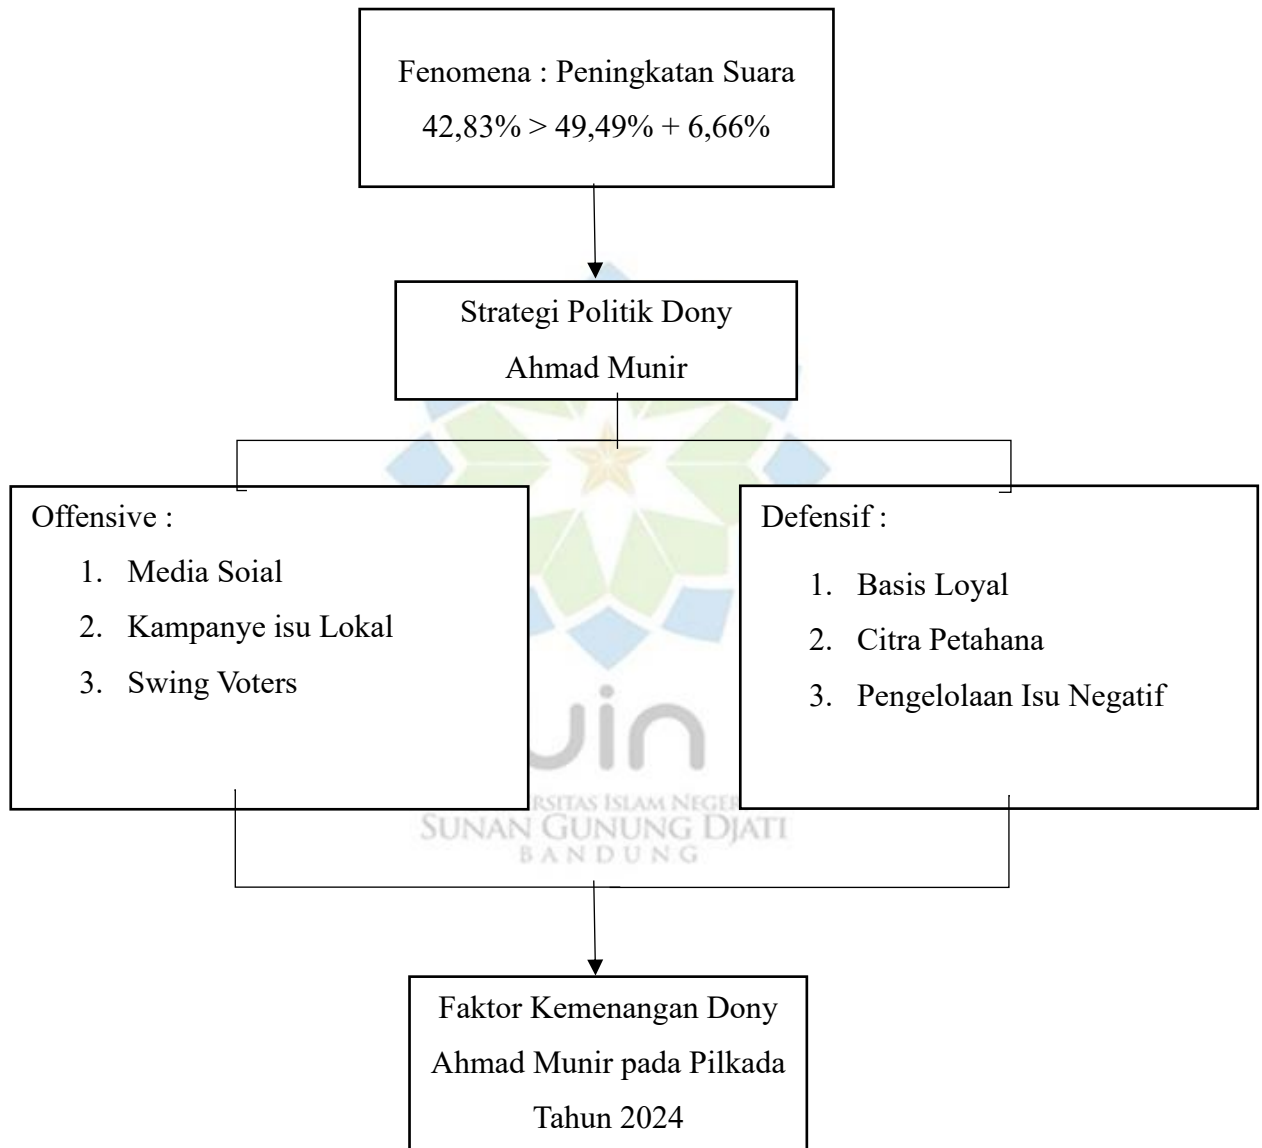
Fenomena : Peningkatan Suara
42,83% > 49,49% + 6,66%

Strategi Politik Dony Ahmad Munir

Offensive :
1. Media Soial
2. Kampanye isu Lokal
3. Swing Voters

Defensif :
1. Basis Loyal
2. Citra Petahana
3. Pengelolaan Isu Negatif

uin
UNIVERSITAS ISLAM NEGERI
SUNAN GUNUNG DJATI
BANDUNG

Faktor Kemenangan Dony Ahmad Munir pada Pilkada Tahun 2024